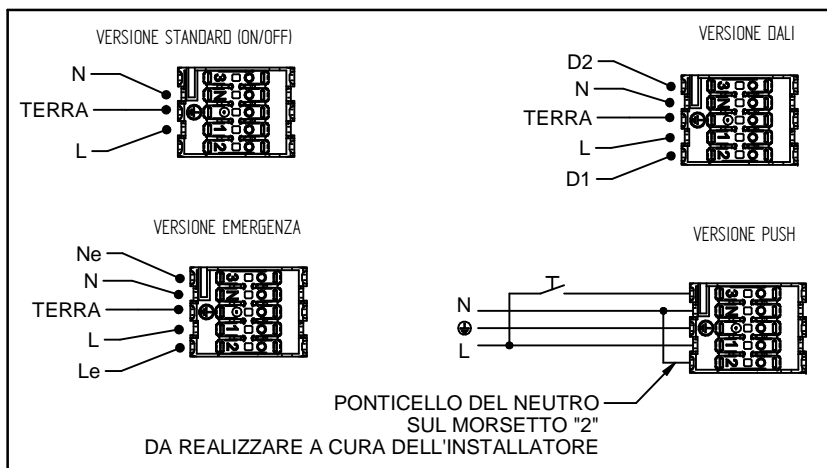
VERSIONE STANDARD (ON/OFF)

N
TERRA
L

3
N
1
2

VERSIONE DALI

D2
N
TERRA
L
D1

3
N
1
2

VERSIONE EMERGENZA

Ne
N
TERRA
L
Le

3
N
1
2

VERSIONE PUSH

N
⊕
L

3
N
1
2

PONTICELLO DEL NEUTRO
SUL MORSETTO "2"
DA REALIZZARE A CURA DELL'INSTALLATORE